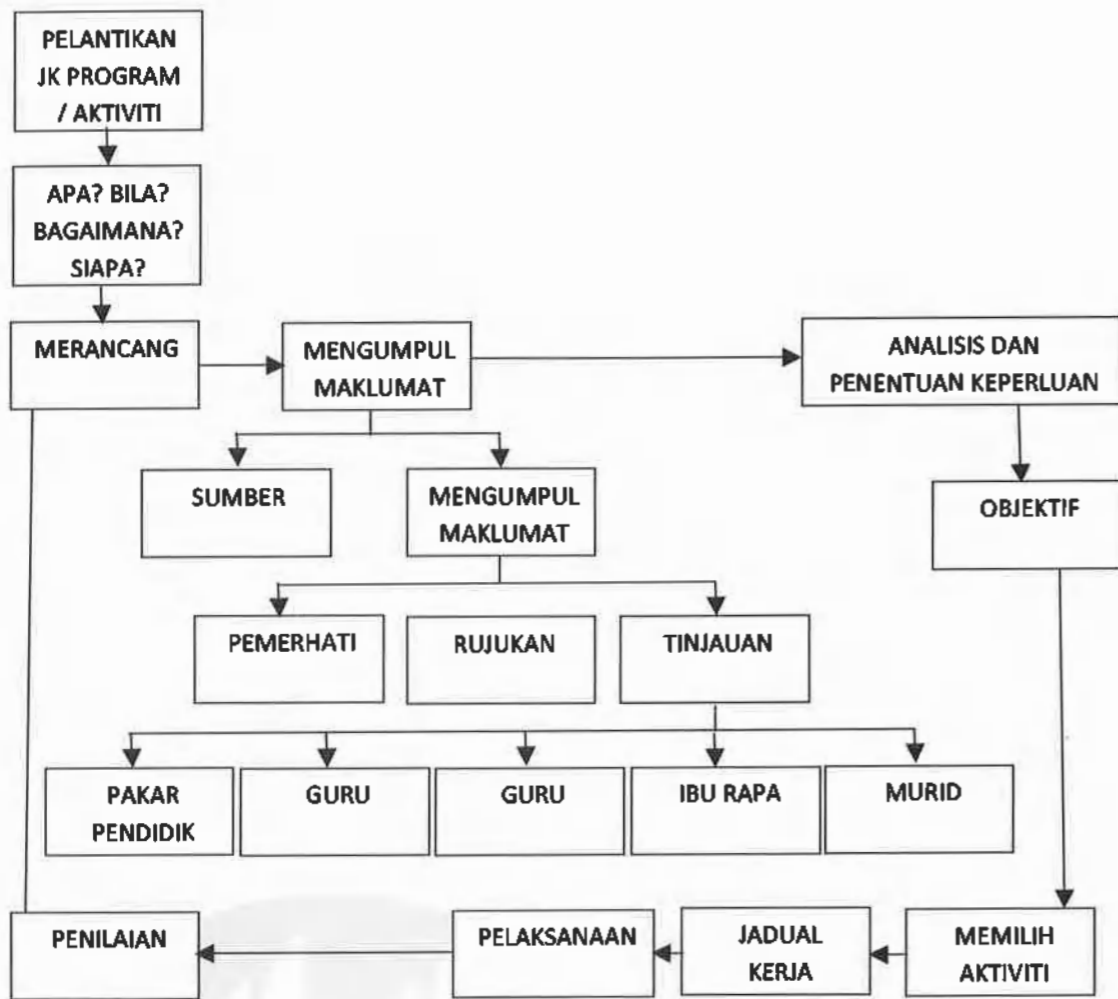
PELANTIKAN JK PROGRAM / AKTIVITI

APA? BILA? BAGAIMANA? SIAPA?

MERANCANG

MENGUMPUL MAKLUMAT

ANALISIS DAN PENENTUAN KEPERLUAN

SUMBER

MENGUMPUL MAKLUMAT

OBJEKTIF

PEMERHATI

RUJUKAN

TINJAUAN

PAKAR PENDIDIK

GURU

GURU

IBU RAPA

MURID

PENILAIAN

PELAKSANAAN

JADUAL KERJA

MEMILIH AKTIVITI